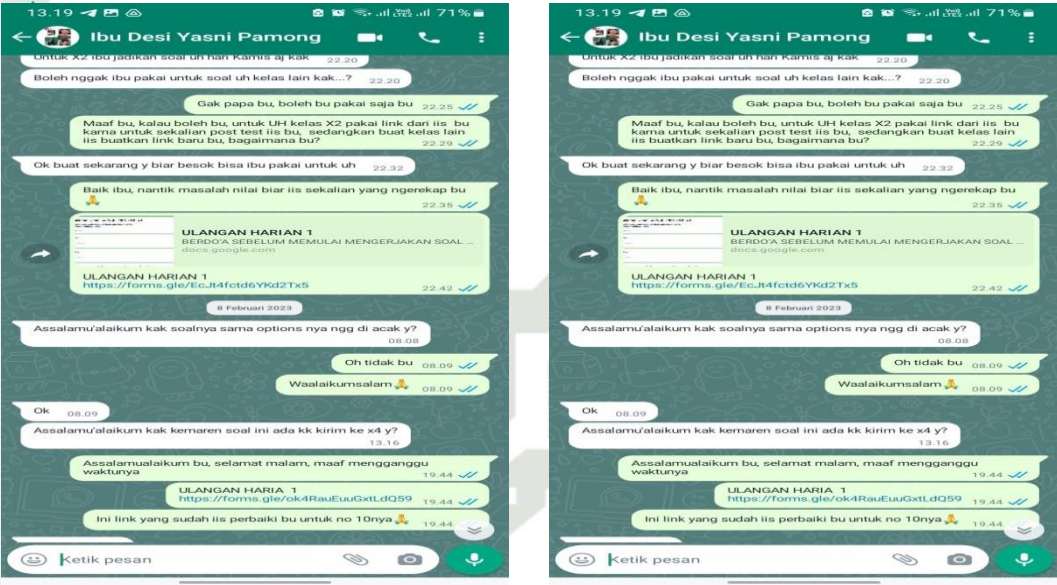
13.19 71%
Ibu Desi Yasni Pamong
Untuk X2 ibu jadikan soal uh hari Kamis aj kak 22.20
Boleh nggak ibu pakai untuk soal uh kelas lain kak...? 22.20
Gak papa bu, boleh bu pakai saja bu 22.25
Maaf bu, kalau boleh bu, untuk UH kelas X2 pakai link dari iis bu karna untuk sekalian post test iis bu, sedangkan buat kelas lain iis buatkan link baru bu, bagaimana bu? 22.29
Ok buat sekarang y biar besok bisa ibu pakai untuk uh 22.32
Baik ibu, nantik masalah nilai biar iis sekalian yang ngerekap bu 🙏 22.35
ULANGAN HARIAN 1
BERDO'A SEBELUM MEMULAI MENGERJAKAN SOAL ...
docs.google.com
ULANGAN HARIAN 1
https://forms.gle/EcJt4fctd6YKd2Tx5 22.42
8 Februari 2023
Assalamu'alaikum kak soalnya sama options nya ngg di acak y? 08.08
Oh tidak bu 08.09
Waalaikumsalam 🙏 08.09
Ok 08.09
Assalamu'alaikum kak kemaren soal ini ada kk kirim ke x4 y? 13.16
Assalamualaikum bu, selamat malam, maaf mengganggu waktunya 19.44
ULANGAN HARIA 1
https://forms.gle/ok4RauEuuGxtLdQ59 19.44
Ini link yang sudah iis perbaiki bu untuk no 10nya 🙏 19.44
Ketik pesan

13.19 71%
Ibu Desi Yasni Pamong
Untuk X2 ibu jadikan soal uh hari Kamis aj kak 22.20
Boleh nggak ibu pakai untuk soal uh kelas lain kak...? 22.20
Gak papa bu, boleh bu pakai saja bu 22.25
Maaf bu, kalau boleh bu, untuk UH kelas X2 pakai link dari iis bu karna untuk sekalian post test iis bu, sedangkan buat kelas lain iis buatkan link baru bu, bagaimana bu? 22.29
Ok buat sekarang y biar besok bisa ibu pakai untuk uh 22.32
Baik ibu, nantik masalah nilai biar iis sekalian yang ngerekap bu 🙏 22.35
ULANGAN HARIAN 1
BERDO'A SEBELUM MEMULAI MENGERJAKAN SOAL ...
docs.google.com
ULANGAN HARIAN 1
https://forms.gle/EcJt4fctd6YKd2Tx5 22.42
8 Februari 2023
Assalamu'alaikum kak soalnya sama options nya ngg di acak y? 08.08
Oh tidak bu 08.09
Waalaikumsalam 🙏 08.09
Ok 08.09
Assalamu'alaikum kak kemaren soal ini ada kk kirim ke x4 y? 13.16
Assalamualaikum bu, selamat malam, maaf mengganggu waktunya 19.44
ULANGAN HARIA 1
https://forms.gle/ok4RauEuuGxtLdQ59 19.44
Ini link yang sudah iis perbaiki bu untuk no 10nya 🙏 19.44
Ketik pesan